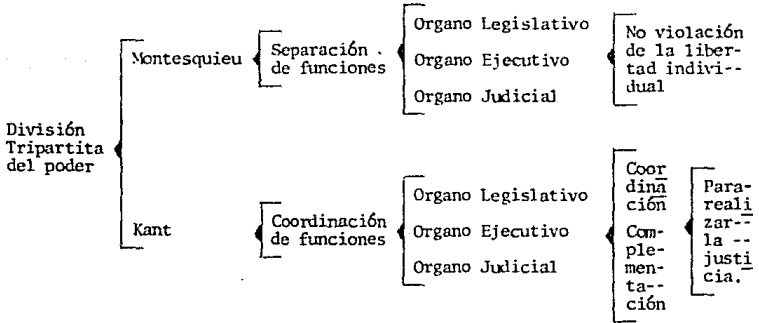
División Tripartita del poder

Montesquieu

Separación de funciones

Organo Legislativo

Organo Ejecutivo

Organo Judicial

No violación de la libertad individual

Kant

Coordinación de funciones

Organo Legislativo

Organo Ejecutivo

Organo Judicial

Coordinación

Complementación

Para realizar la justicia.